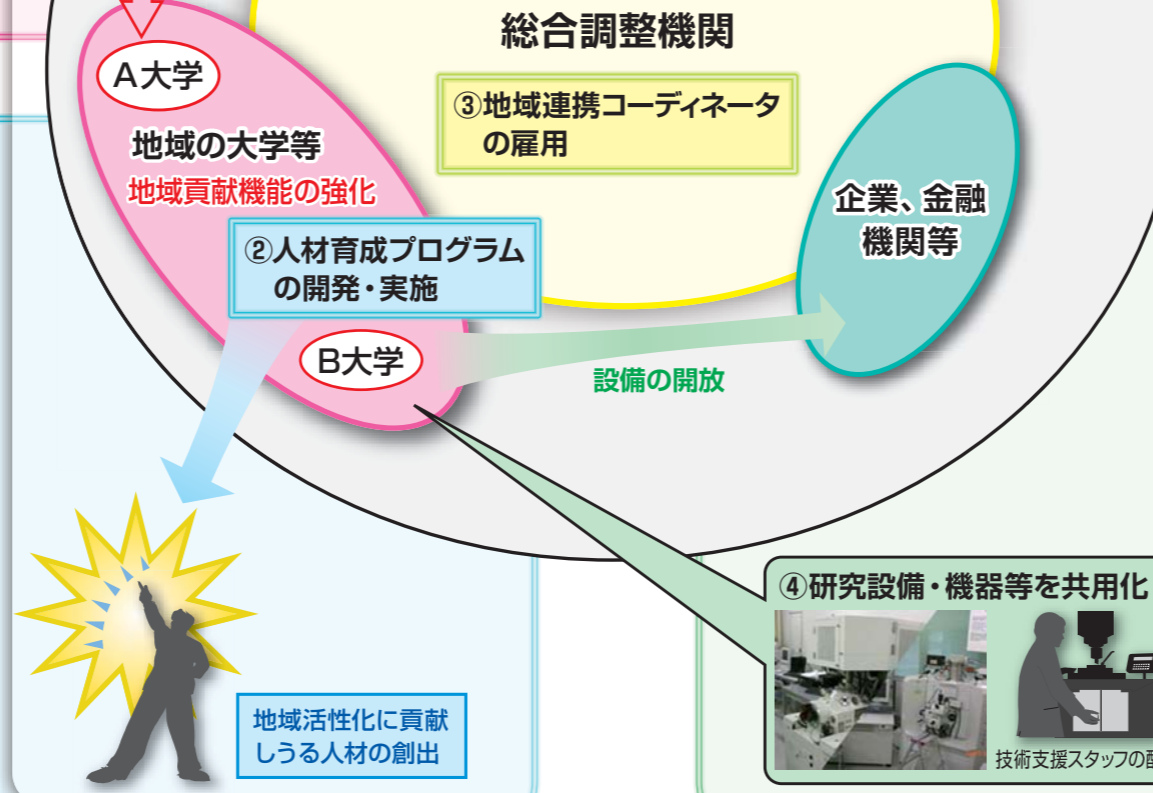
総合調整機関

A大学

地域の大学等

地域貢献機能の強化

③地域連携コーディネータの雇用

企業、金融機関等

②人材育成プログラムの開発・実施

B大学

設備の開放

④研究設備・機器等を共用化

地域活性化に貢献しうる人材の創出

技術支援スタッフの配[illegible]